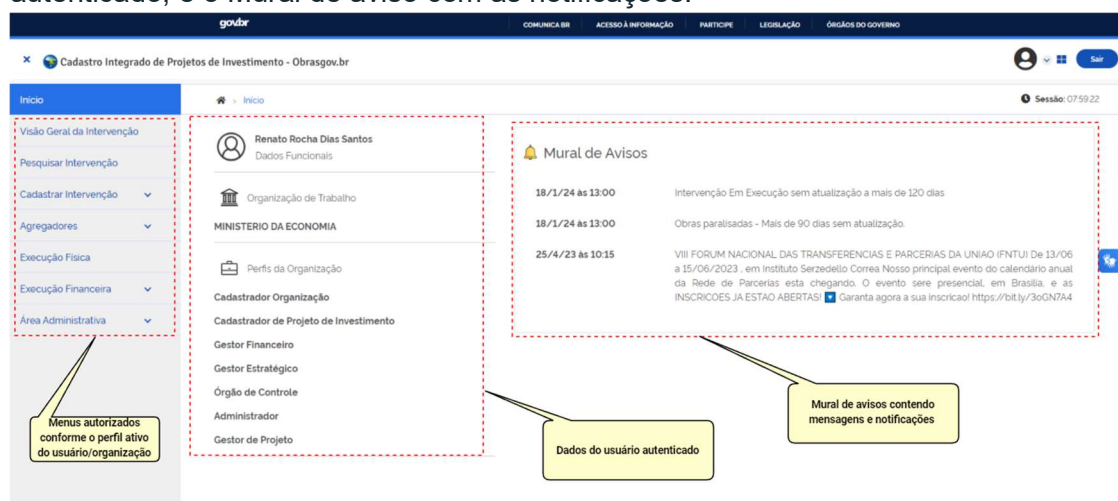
autenticado, e o Mural de aviso com as notificações.

gov.br COMUNICA BR ACESSO À INFORMAÇÃO PARTICIPE LEGISLAÇÃO ÓRGÃOS DO GOVERNO

× Cadastro Integrado de Projetos de Investimento - Obrasgov.br

Sair

Início

Início

Sessão: 07:59:22

Visão Geral da Intervenção

Pesquisar Intervenção

Cadastrar Intervenção

Agregadores

Execução Física

Execução Financeira

Área Administrativa

Renato Rocha Dias Santos

Dados Funcionais

Organização de Trabalho

MINISTERIO DA ECONOMIA

Perfis da Organização

Cadastrador Organização

Cadastrador de Projeto de Investimento

Gestor Financeiro

Gestor Estratégico

Órgão de Controle

Administrador

Gestor de Projeto

Mural de Avisos

18/1/24 às 13:00 Intervenção Em Execução sem atualização a mais de 120 dias

18/1/24 às 13:00 Obras paralisadas - Mais de 90 dias sem atualização.

25/4/23 às 10:15 VIII FORUM NACIONAL DAS TRANSFERENCIAS E PARCERIAS DA UNIAO (FNTU) De 13/06 a 15/06/2023 , em Instituto Serzedello Correa Nosso principal evento do calendário anual da Rede de Parcerias esta chegando. O evento sere presencial, em Brasilia, e as INSCRICOES JA ESTAO ABERTAS! Garanta agora a sua inscricao! https://bit.ly/3oGN7A4

Menus autorizados conforme o perfil ativo do usuário/organização

Dados do usuário autenticado

Mural de avisos contendo mensagens e notificações